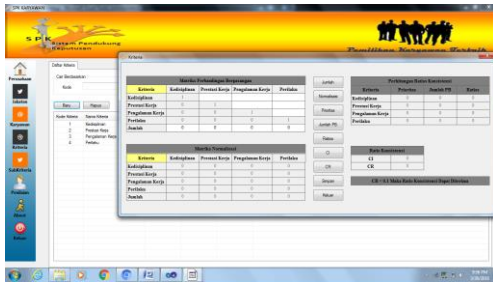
SPK Karyawan

S P K
Sistem Pendukung Keputusan

Pemilihan Karyawan Terbaik

Perusahaan
Jabatan
Karyawan
Kriteria
Subkriteria
Proses
Hasil
Keluar

Daftar Kriteria
Cari Berdasarkan :
Kode
Baru
Hapus
Kode Kriteria | Nama Kriteria
1 | Kedisiplinan
2 | Prestasi Kerja
3 | Pengalaman Kerja
4 | Perilaku

Kriteria

Matriks Perbandingan Berpasangan

| Kriteria | Kedisiplinan | Prestasi Kerja | Pengalaman Kerja | Perilaku |
|---|---|---|---|---|
| Kedisiplinan | 1 | | | |
| Prestasi Kerja | 0 | 1 | | |
| Pengalaman Kerja | 0 | 0 | 1 | |
| Perilaku | 0 | 0 | 0 | 1 |
| Jumlah | 0 | 0 | 0 | 0 |

Matriks Normalisasi

| Kriteria | Kedisiplinan | Prestasi Kerja | Pengalaman Kerja | Perilaku |
|---|---|---|---|---|
| Kedisiplinan | 0 | 0 | 0 | 0 |
| Prestasi Kerja | 0 | 0 | 0 | 0 |
| Pengalaman Kerja | 0 | 0 | 0 | 0 |
| Perilaku | 0 | 0 | 0 | 0 |
| Jumlah | 0 | 0 | 0 | 0 |

Jumlah
Normalisasi
Prioritas
Jumlah PB
Rasio
CI
CR
Simpan
Keluar

Perhitungan Rasio Konsistensi

| Kriteria | Prioritas | Jumlah PB | Rasio |
|---|---|---|---|
| Kedisiplinan | 0 | 0 | 0 |
| Prestasi Kerja | 0 | 0 | 0 |
| Pengalaman Kerja | 0 | 0 | 0 |
| Perilaku | 0 | 0 | 0 |

Rasio Konsistensi

| CI | 0 |
|---|---|
| CR | 0 |

CR < 0.1 Maka Rasio Konsistensi Dapat Diterima